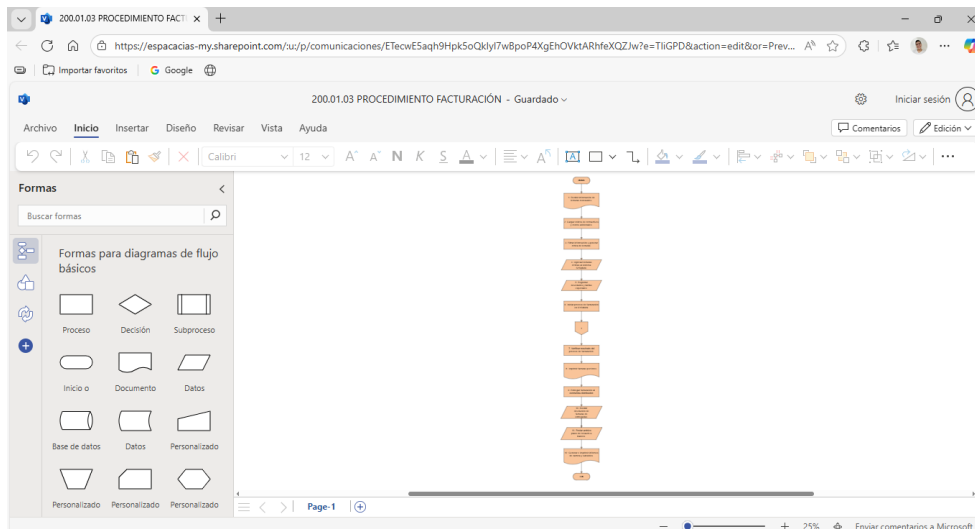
200.01.03 PROCEDIMIENTO FACT ×

https://espacacias-my.sharepoint.com/:u:/p/comunicaciones/ETecwE5aqh9Hpk5oQklyI7wBpoP4XgEhOVktARhfeXQZJw?e=TIiGPD&action=edit&or=Prev...

Importar favoritos   Google

200.01.03 PROCEDIMIENTO FACTURACIÓN - Guardado

Iniciar sesión

Archivo   Inicio   Insertar   Diseño   Revisar   Vista   Ayuda

Comentarios   Edición

Calibri   12

Formas

Buscar formas

Formas para diagramas de flujo básicos

Proceso   Decisión   Subproceso

Inicio o   Documento   Datos

Base de datos   Datos   Personalizado

Personalizado   Personalizado   Personalizado

Page-1

25%   Enviar comentarios a Microsoft